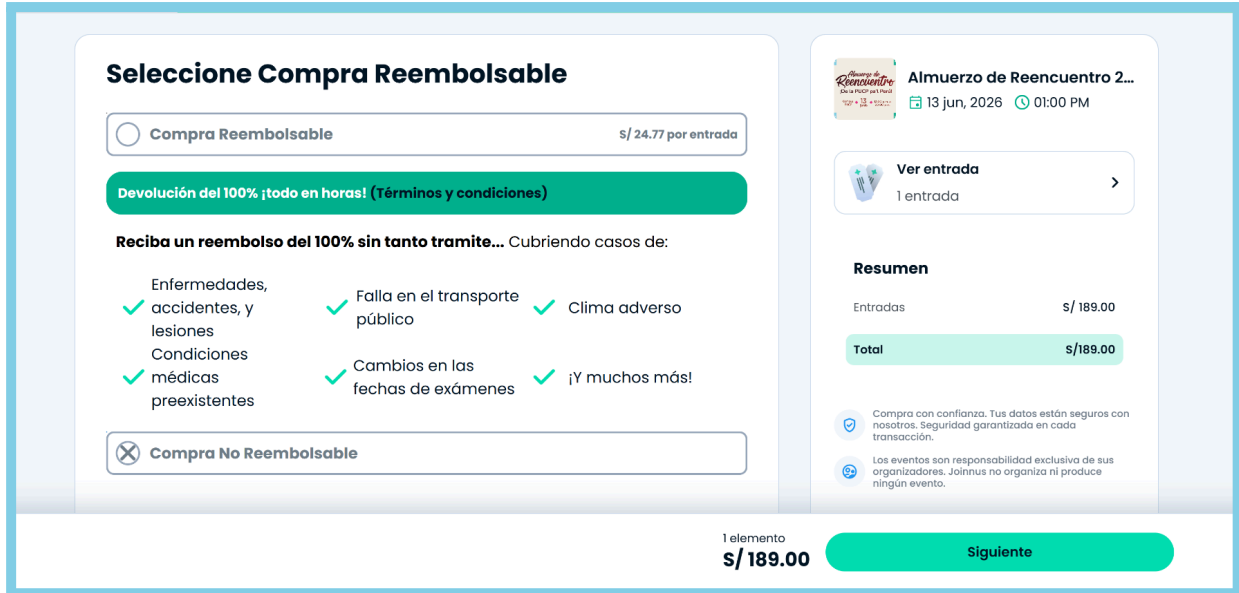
Seleccione Compra Reembolsable

Compra Reembolsable

S/ 24.77 por entrada

Devolución del 100% ¡todo en horas! (Términos y condiciones)

Reciba un reembolso del 100% sin tanto tramite... Cubriendo casos de:

Enfermedades, accidentes, y lesiones

Falla en el transporte público

Clima adverso

Condiciones médicas preexistentes

Cambios en las fechas de exámenes

¡Y muchos más!

Compra No Reembolsable

Almuerzo de Reencuentro
De la PUCP pa'l Perú!
13

Almuerzo de Reencuentro 2...
13 jun, 2026 01:00 PM

Ver entrada
1 entrada

Resumen

Entradas S/ 189.00

Total S/189.00

Compra con confianza. Tus datos están seguros con nosotros. Seguridad garantizada en cada transacción.

Los eventos son responsabilidad exclusiva de sus organizadores. Joinnus no organiza ni produce ningún evento.

1 elemento
S/ 189.00

Siguiente